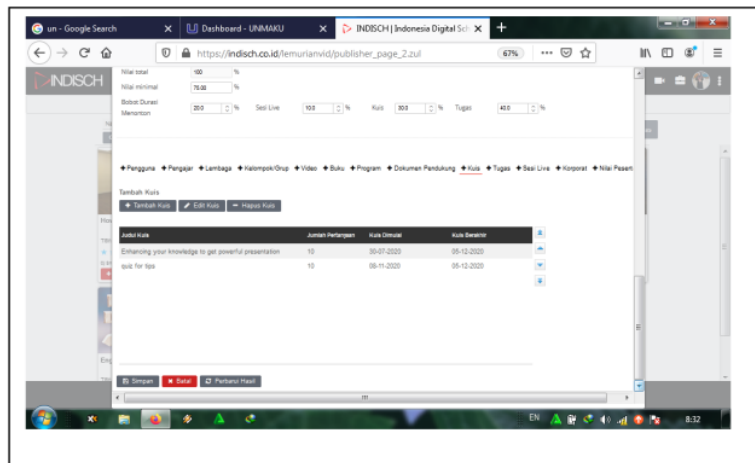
un - Google Search × Dashboard - UNMAKU × INDISCH | Indonesia Digital Sch × +

https://indisch.co.id/lemurianvid/publisher_page_2.zul 67% ··· 

INDISCH

Nilai total 100 %
Nilai minimal 75.00 %
Bobot Durasi Menonton 20.0 % Sesi Live 10.0 % Kuis 30.0 % Tugas 40.0 %

✦ Pengguna ✦ Pengajar ✦ Lembaga ✦ Kelompok/Grup ✦ Video ✦ Buku ✦ Program ✦ Dokumen Pendukung ✦ Kuis ✦ Tugas ✦ Sesi Live ✦ Korporat ✦ Nilai Peserta

Tambah Kuis
✦ Tambah Kuis ✎ Edit Kuis − Hapus Kuis

| Judul Kuis | Jumlah Pertanyaan | Kuis Dimulai | Kuis Berakhir |
|---|---|---|---|
| Enhancing your knowledge to get powerful presentation | 10 | 30-07-2020 | 05-12-2020 |
| quiz for tips | 10 | 09-11-2020 | 05-12-2020 |

Simpan ✖ Batal Perbarui Hasil

EN 8:32